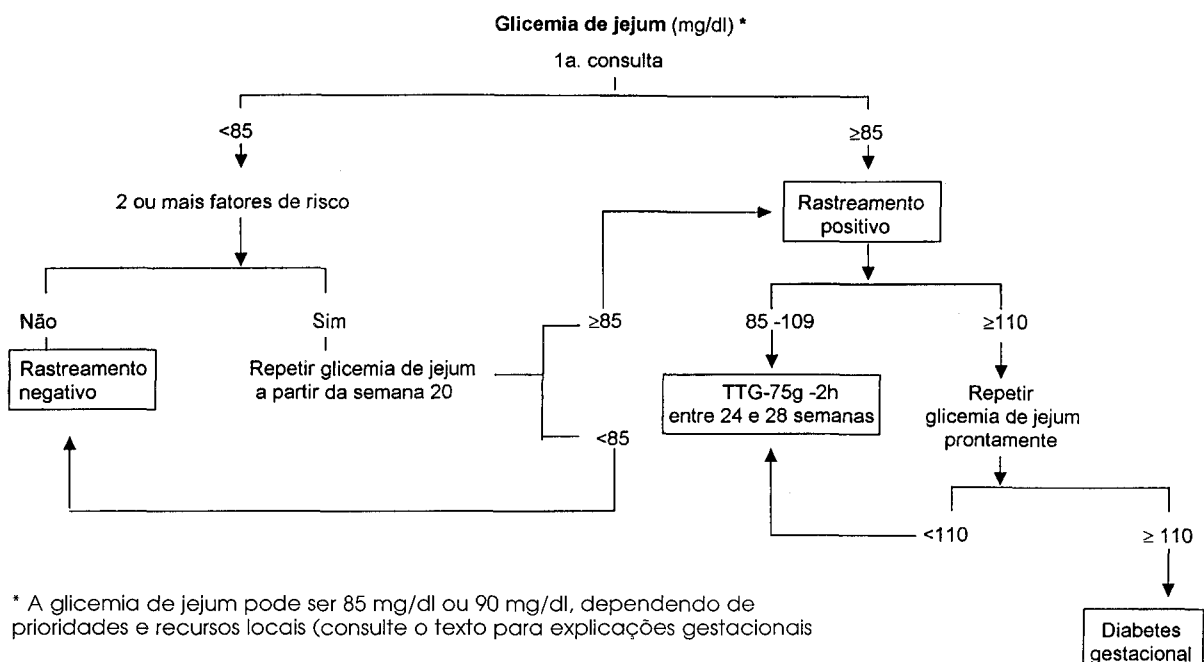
**Glicemia de jejum** (mg/dl) *

1a. consulta

<85

$\geq$85

2 ou mais fatores de risco

Rastreamento positivo

Não

Sim

$\geq$85

85 -109

$\geq$110

Rastreamento negativo

Repetir glicemia de jejum a partir da semana 20

TTG-75g -2h entre 24 e 28 semanas

Repetir glicemia de jejum prontamente

<85

<110

$\geq$ 110

* A glicemia de jejum pode ser 85 mg/dl ou 90 mg/dl, dependendo de prioridades e recursos locais (consulte o texto para explicações gestacionais

Diabetes gestacional